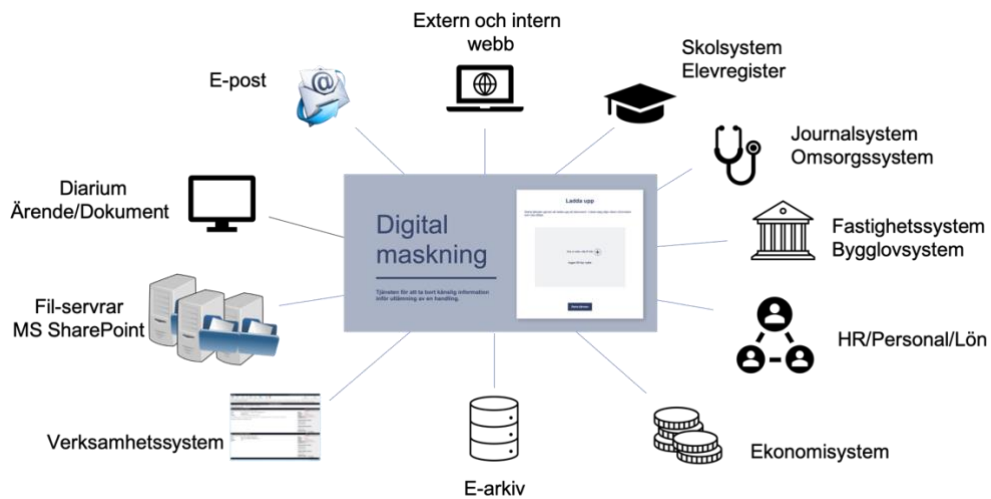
Extern och intern webb

Skolsystem Elevregister

E-post

Journalsystem Omsorgssystem

Diarium Ärende/Dokument

Digital maskning

Tjänsten för att ta bort känslig information inför utlämning av en handling.

Ladda upp

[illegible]

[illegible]

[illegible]

Fastighetssystem Bygglovsystem

Fil-servrar MS SharePoint

HR/Personal/Lön

Verksamhetssystem

Ekonomisystem

E-arkiv